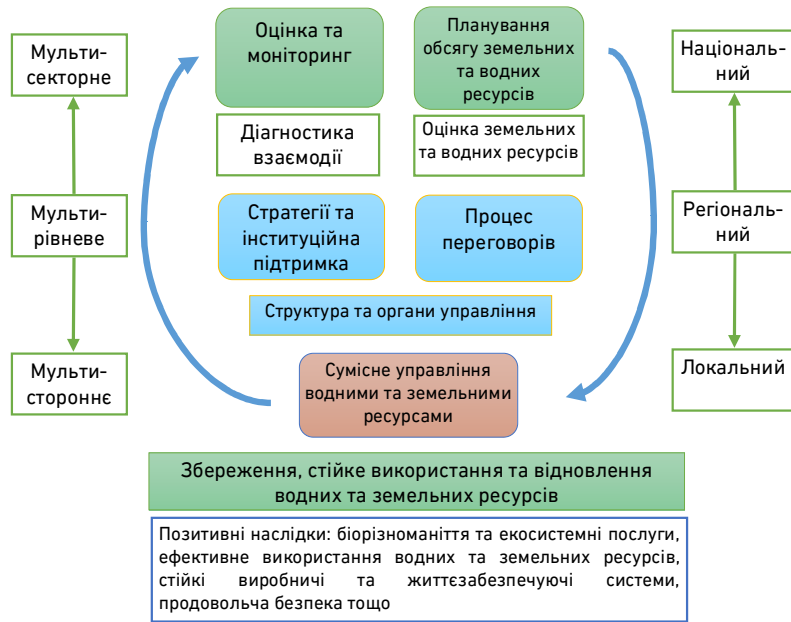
Мультисекторне

Мультирівневе

Мультистороннє

Оцінка та моніторинг

Планування обсягу земельних та водних ресурсів

Діагностика взаємодії

Оцінка земельних та водних ресурсів

Стратегії та інституційна підтримка

Процес переговорів

Структура та органи управління

Сумісне управління водними та земельними ресурсами

Національний

Регіональний

Локальний

Збереження, стійке використання та відновлення водних та земельних ресурсів

Позитивні наслідки: біорізноманіття та екосистемні послуги, ефективне використання водних та земельних ресурсів, стійкі виробничі та життєзабезпечуючі системи, продовольча безпека тощо